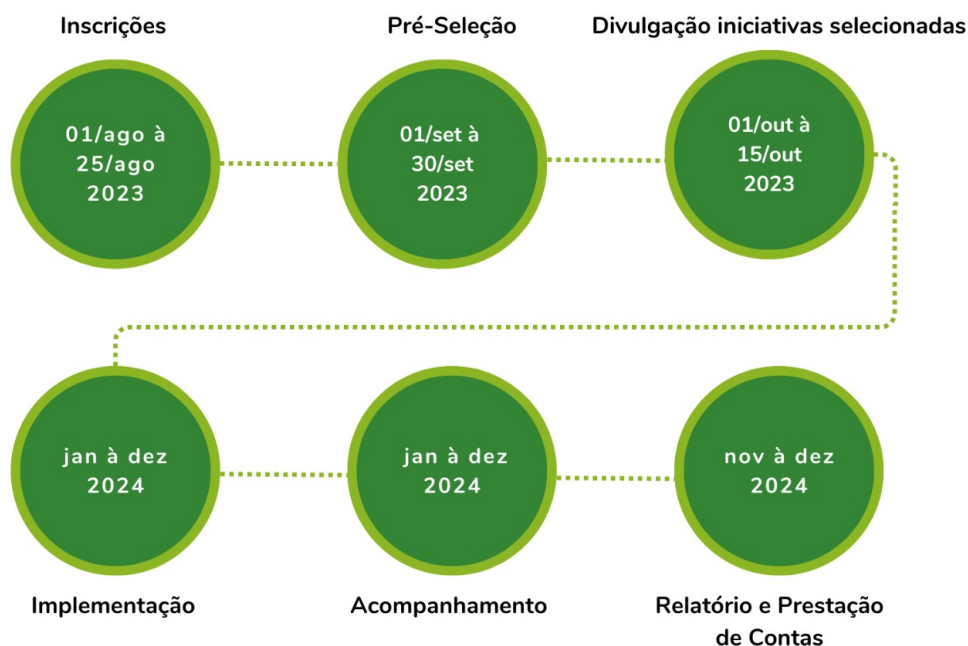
Inscrições

01/ago à 25/ago 2023

Pré-Seleção

01/set à 30/set 2023

Divulgação iniciativas selecionadas

01/out à 15/out 2023

jan à dez 2024

Implementação

jan à dez 2024

Acompanhamento

nov à dez 2024

Relatório e Prestação de Contas